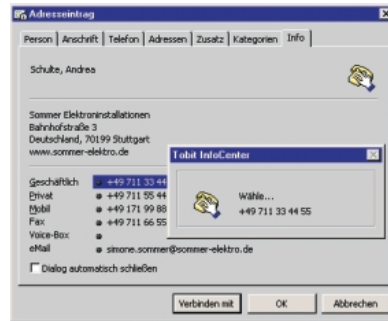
Adresseintrag

Person | Anschrift | Telefon | Adressen | Zusatz | Kategorien | Info

Schulte, Andrea

Sommer Elektroninstallationen
Bahnhofstraße 3
Deutschland, 70199 Stuttgart
www.sommer-elektro.de

Geschäftlich • +49 711 33 44
Privat • +49 711 55 44
Mobil • +49 171 99 88
Fax • +49 711 66 55
Voice-Box •
eMail • simone.sommer@sommer-elektro.de

Dialog automatisch schließen

Tobit InfoCenter

Wähle...
+49 711 33 44 55

Verbinden mit | OK | Abbrechen